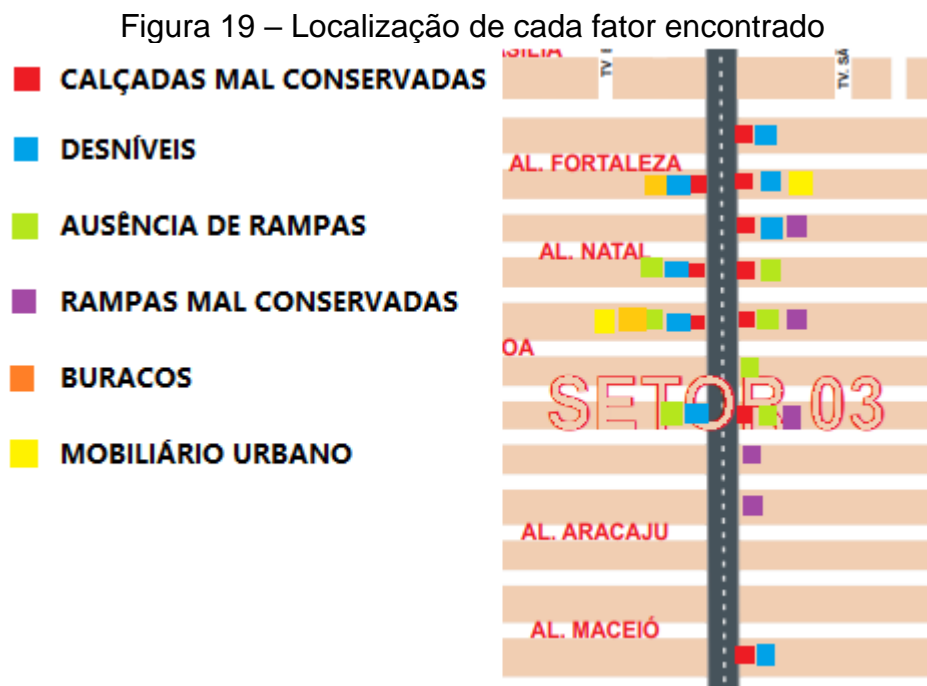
Figura 19 – Localização de cada fator encontrado

CALÇADAS MAL CONSERVADAS

DESNÍVEIS

AUSÊNCIA DE RAMPAS

RAMPAS MAL CONSERVADAS

BURACOS

MOBILIÁRIO URBANO

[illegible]SILIA
TV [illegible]
TV. SÃ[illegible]
AL. FORTALEZA
AL. NATAL
OA
SETOR 03
AL. ARACAJU
AL. MACEIÓ